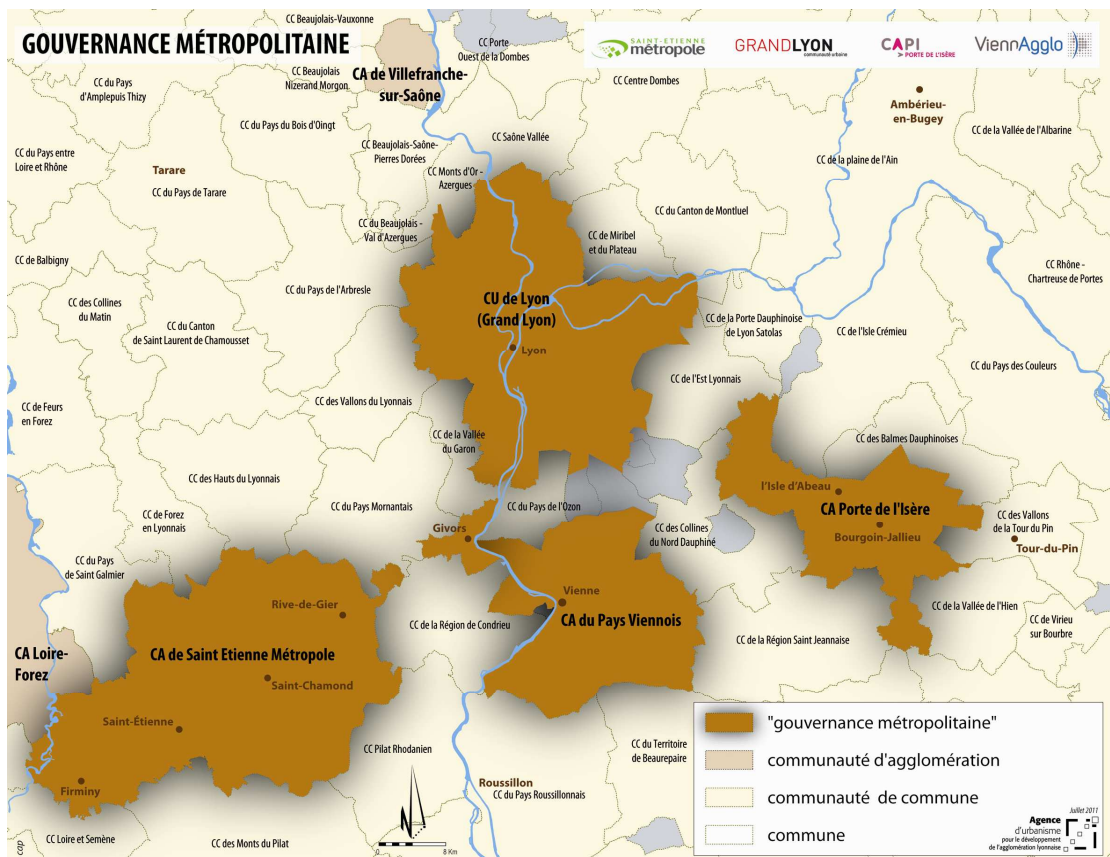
GOUVERNANCE MÉTROPOLITAINE

SAINT-ETIENNE métropole
GRANDLYON communauté urbaine
CAPI PORTE DE L'ISÈRE
ViennAgglo

CC Beaujolais-Vauxonne
CA de Villefranche-sur-Saône
CC Porte Ouest de la Dombes
CC du Pays d'Amplepuis Thizy
CC Beaujolais Nizerand Morgon
CC Centre Dombes
Ambérieu-en-Bugey
CC du Pays du Bois d'Oingt
CC Saône Vallée
CC de la Vallée de l'Albarine
CC du Pays entre Loire et Rhône
CC Beaujolais-Saône-Pierres Dorées
Tarare
CC Monts d'Or - Azergues
CC de la plaine de l'Ain
CC du Pays de Tarare
CC du Canton de Montluel
CC du Beaujolais - Val d'Azergues
CC de Miribel et du Plateau
CC de Balbigny
CC Rhône - Chartreuse de Portes
CC du Pays de l'Arbresle
CC des Collines du Matin
CU de Lyon (Grand Lyon)
CC de la Porte Dauphinoise de Lyon Satolas
CC du Canton de Saint Laurent de Chamousset
CC de l'Isle Crémieu
Lyon
CC du Pays des Couleurs
CC de l'Est Lyonnais
CC des Vallons du Lyonnais
CC de Feurs en Forez
CC de la Vallée du Garon
CC des Balmes Dauphinoises
CC des Hauts du Lyonnais
L'Isle d'Abeau
CC du Pays de l'Ozon
CA Porte de l'Isère
CC du Pays Mornantais
CC des Vallons de la Tour du Pin
CC de Forez en Lyonnais
Givors
CC des Collines du Nord Dauphiné
Bourgoin-Jallieu
Tour-du-Pin
CC du Pays de Saint Galmier
Vienne
CC de la Vallée de l'Hien
Rive-de-Gier
CC de la Région de Condrieu
CA du Pays Viennois
CC de Virieu sur Bourbre
CC de la Région Saint Jeannaise
CA Loire-Forez
CA de Saint Etienne Métropole
Saint-Chamond
Saint-Étienne
CC du Territoire de Beaurepaire
CC Pilat Rhodanien
Roussillon
CC du Pays Roussillonnais
Firminy
CC Loire et Semène
CC des Monts du Pilat
0 8 Km
cap

"gouvernance métropolitaine"
communauté d'agglomération
communauté de commune
commune

Juillet 2011
Agence d'urbanisme pour le développement de l'agglomération lyonnaise